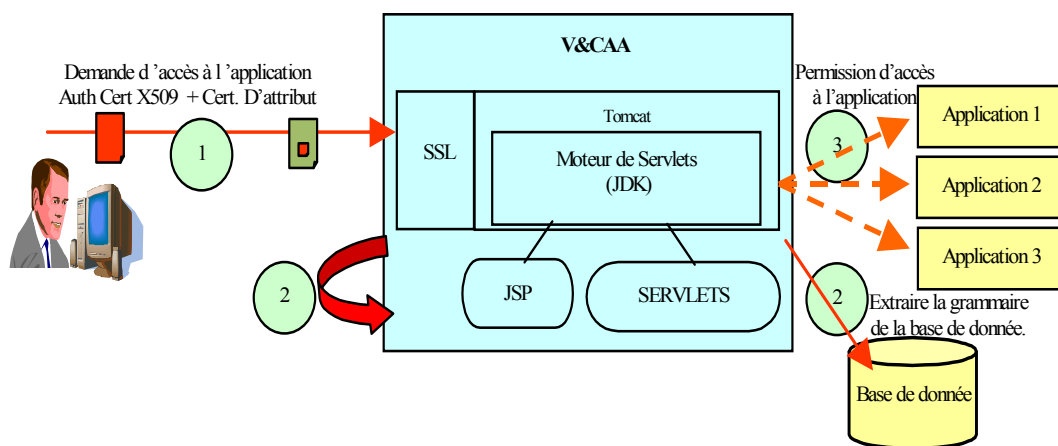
V&CAA

Demande d 'accès à l 'application
Auth Cert X509 + Cert. D'attribut

1

Permission d'accès à l'application

SSL

Tomcat

Moteur de Servlets
(JDK)

3

Application 1

Application 2

Application 3

2

JSP

SERVLETS

2

Extraire la grammaire de la base de donnée.

Base de donnée